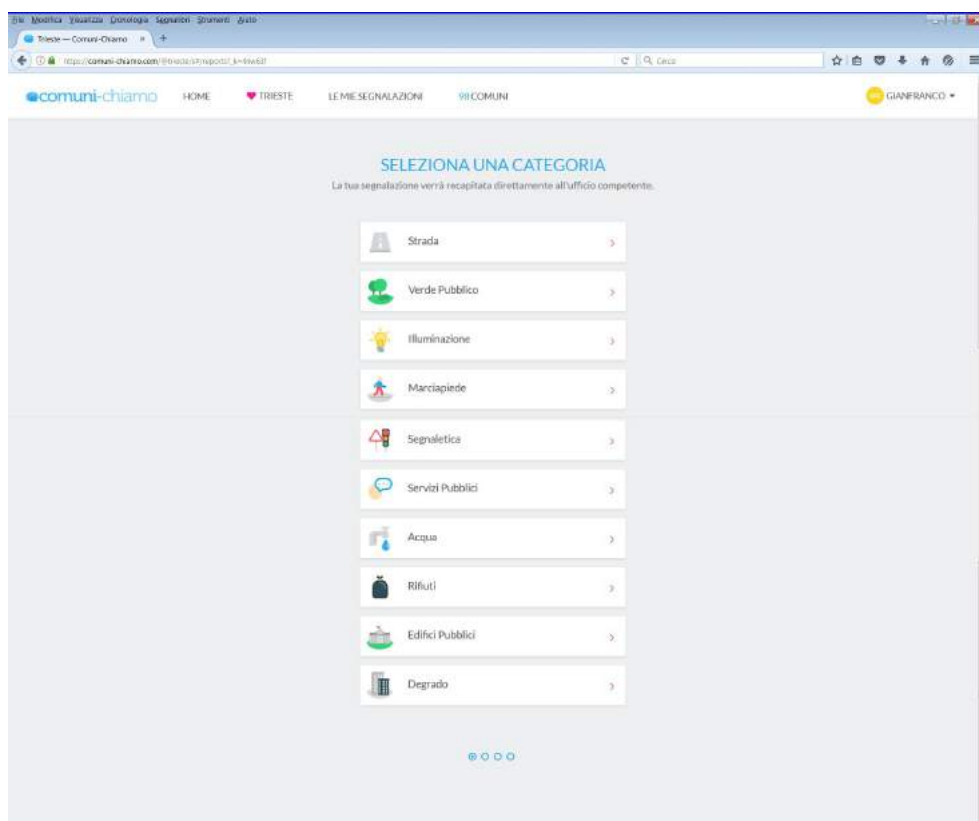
File Modifica Visualizza Cronologia Segnalibri Strumenti Aiuto

Trieste — Comuni-Chiamo

https://comuni-chiamo.com/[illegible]

Cerca

comuni-chiamo HOME TRIESTE LE MIE SEGNALAZIONI 98 COMUNI GIANFRANCO

SELEZIONA UNA CATEGORIA

La tua segnalazione verrà recapitata direttamente all'ufficio competente.

Strada

Verde Pubblico

Illuminazione

Marciapiede

Segnaletica

Servizi Pubblici

Acqua

Rifiuti

Edifici Pubblici

Degrado